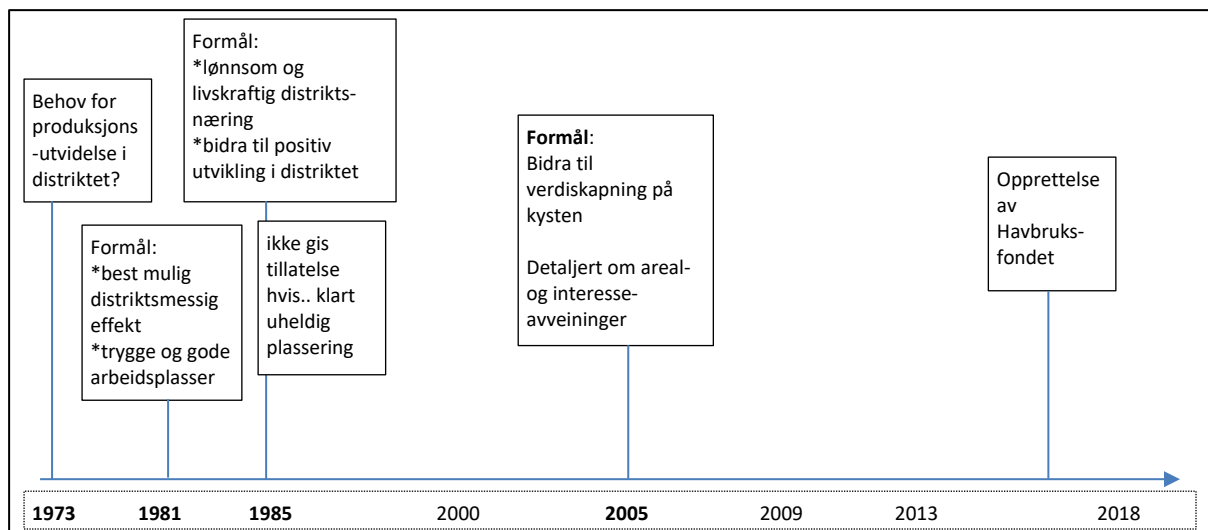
Behov for produksjons -utvidelse i distriktet?

Formål:
*best mulig distriktsmessig effekt
*trygge og gode arbeidsplasser

Formål:
*lønnsom og livskraftig distriktsnæring
*bidra til positiv utvikling i distriktet

ikke gis tillatelse hvis.. klart uheldig plassering

**Formål**:
Bidra til verdiskapning på kysten

Detaljert om areal- og interesse-avveininger

Opprettelse av Havbruksfondet

**1973** **1981** **1985** 2000 **2005** 2009 2013 2018